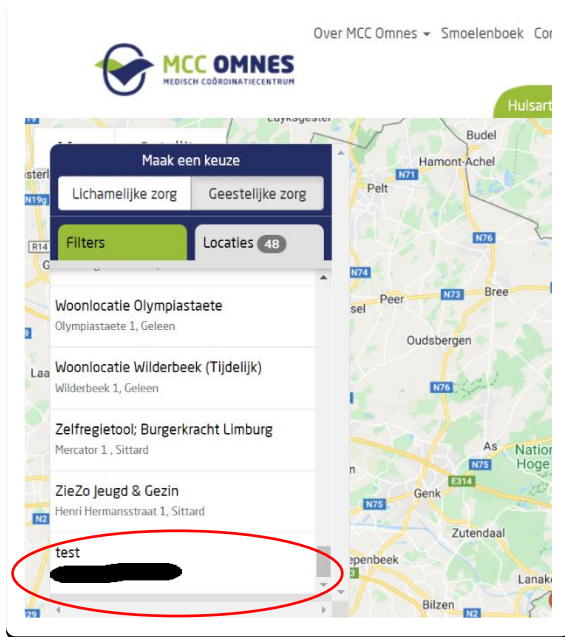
MCC OMNES
MEDISCH COÖRDINATIECENTRUM

Over MCC Omnes ▾ Smoelenboek Co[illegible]

Huisart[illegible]

Maak een keuze

Lichamelijke zorg | Geestelijke zorg

Filters | Locaties 48

Woonlocatie Olympiastaete
Olympiastaete 1, Geleen

Woonlocatie Wilderbeek (Tijdelijk)
Wilderbeek 1, Geleen

Zelfregietool; Burgerkracht Limburg
Mercator 1 , Sittard

ZieZo Jeugd & Gezin
Henri Hermansstraat 1, Sittard

test
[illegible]

Budel
Hamont-Achel
N71
Pelt
N76
N74
Peer
N73
Bree
Oudsbergen
N76
As
Natio
Hoge
N75
Genk
E314
N75
Zutendaal
epenbeek
Lanak
Bilzen
Luyksgestel
N19g
R14
sel
Laa
N2
29